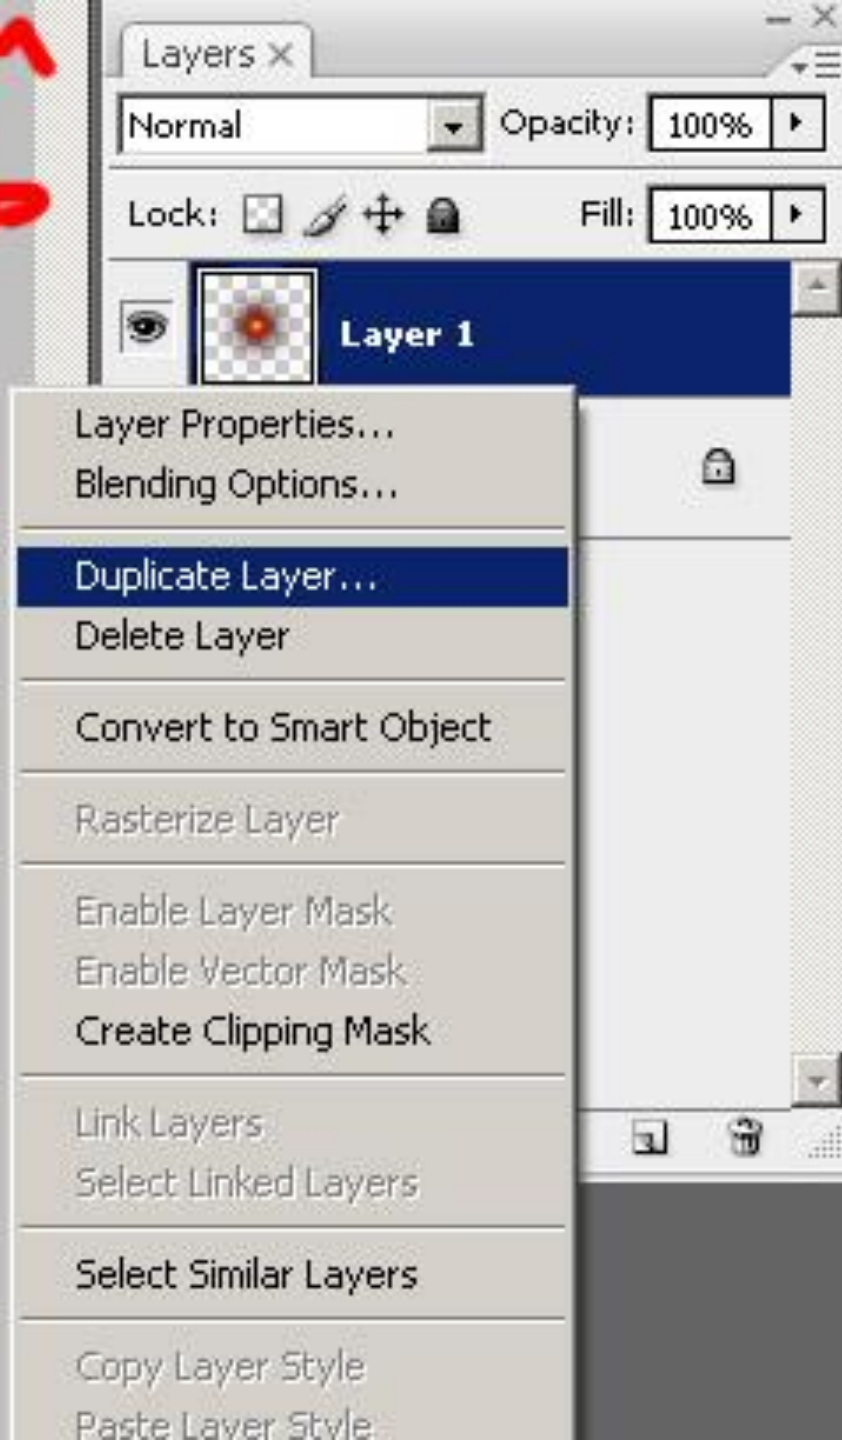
Layers ×

Normal

Opacity: 100%

Lock:

Fill: 100%

Layer 1

Layer Properties...
Blending Options...

Duplicate Layer...
Delete Layer

Convert to Smart Object

Rasterize Layer

Enable Layer Mask
Enable Vector Mask
Create Clipping Mask

Link Layers
Select Linked Layers

Select Similar Layers

Copy Layer Style
Paste Layer Style